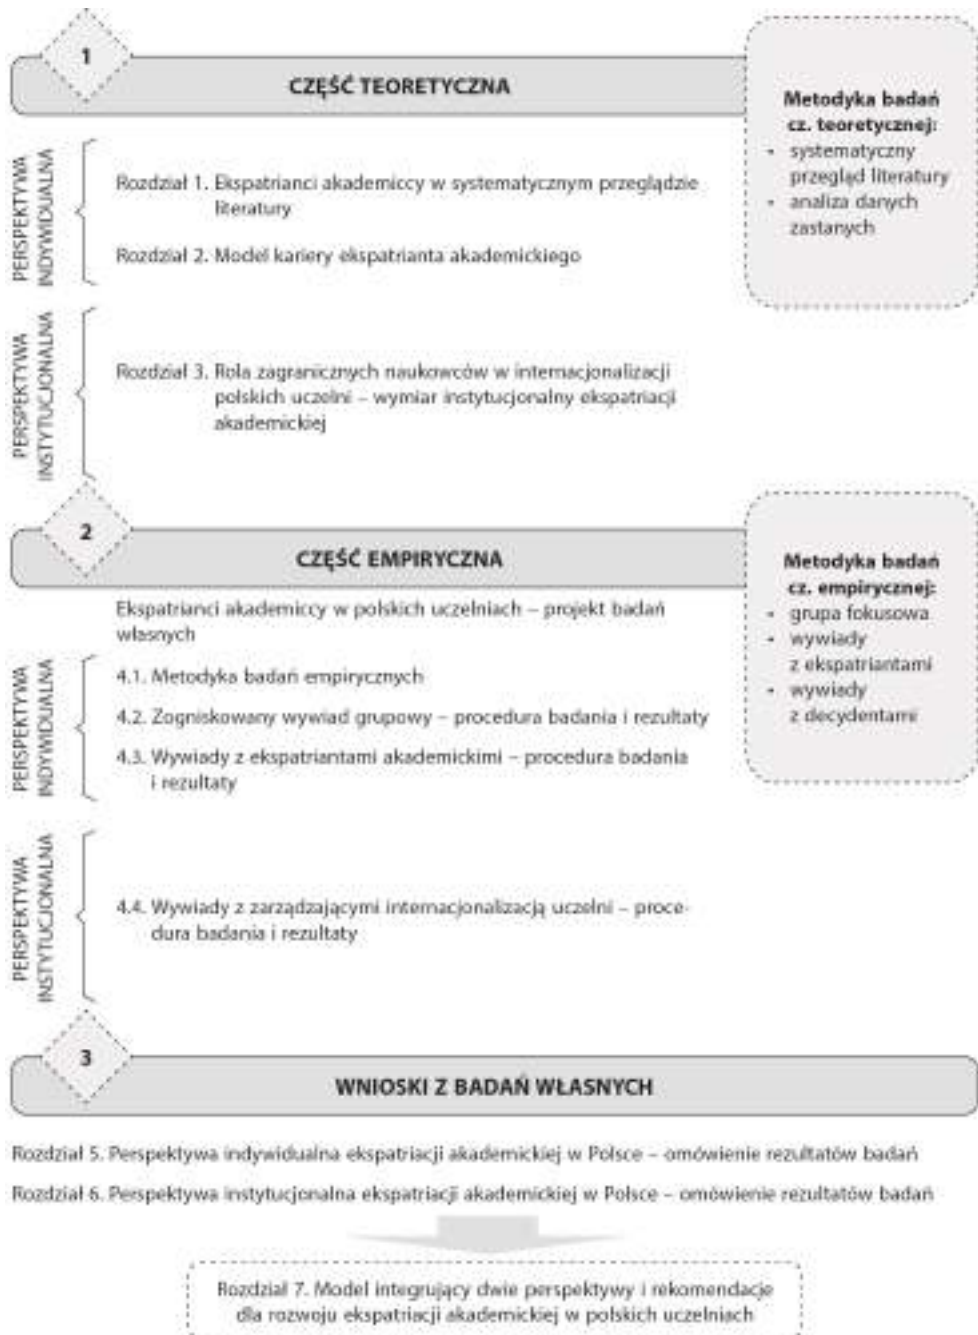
1

CZĘŚĆ TEORETYCZNA

Metodyka badań cz. teoretycznej:
- systematyczny przegląd literatury
- analiza danych zastanych

PERSPEKTYWA INDYWIDUALNA

Rozdział 1. Ekspatrianci akademiccy w systematycznym przeglądzie literatury

Rozdział 2. Model kariery ekspatrianta akademickiego

PERSPEKTYWA INSTYTUCJONALNA

Rozdział 3. Rola zagranicznych naukowców w internacjonalizacji polskich uczelni – wymiar instytucjonalny ekspatriacji akademickiej

2

CZĘŚĆ EMPIRYCZNA

Metodyka badań cz. empirycznej:
- grupa fokusowa
- wywiady z ekspatriantami
- wywiady z decydentami

Ekspatrianci akademiccy w polskich uczelniach – projekt badań własnych

PERSPEKTYWA INDYWIDUALNA

4.1. Metodyka badań empirycznych

4.2. Zogniskowany wywiad grupowy – procedura badania i rezultaty

4.3. Wywiady z ekspatriantami akademickimi – procedura badania i rezultaty

PERSPEKTYWA INSTYTUCJONALNA

4.4. Wywiady z zarządzającymi internacjonalizacją uczelni – procedura badania i rezultaty

3

WNIOSKI Z BADAŃ WŁASNYCH

Rozdział 5. Perspektywa indywidualna ekspatriacji akademickiej w Polsce – omówienie rezultatów badań

Rozdział 6. Perspektywa instytucjonalna ekspatriacji akademickiej w Polsce – omówienie rezultatów badań

Rozdział 7. Model integrujący dwie perspektywy i rekomendacje dla rozwoju ekspatriacji akademickiej w polskich uczelniach